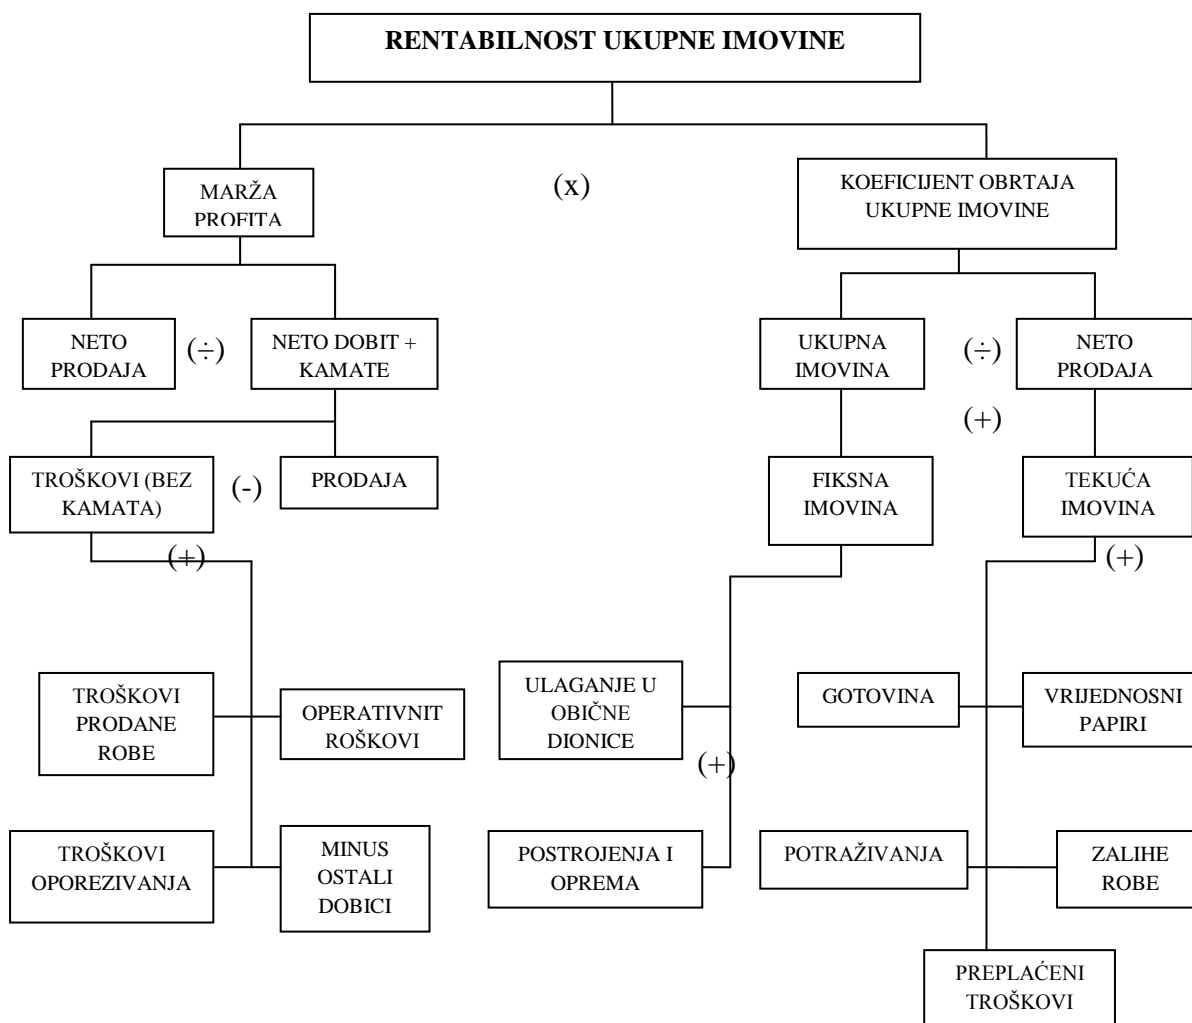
RENTABILNOST UKUPNE IMOVINE

MARŽA PROFITA

(x)

KOEFICIJENT OBRTAJA UKUPNE IMOVINE

NETO PRODAJA

(÷)

NETO DOBIT + KAMATE

UKUPNA IMOVINA

(÷)

NETO PRODAJA

(+)

TROŠKOVI (BEZ KAMATA)

(-)

PRODAJA

FIKSNA IMOVINA

TEKUĆA IMOVINA

(+)

(+)

TROŠKOVI PRODANE ROBE

OPERATIVNIT ROŠKOVI

ULAGANJE U OBIČNE DIONICE

GOTOVINA

VRIJEDNOSNI PAPIRI

(+)

TROŠKOVI OPOREZIVANJA

MINUS OSTALI DOBICI

POSTROJENJA I OPREMA

POTRAŽIVANJA

ZALIHE ROBE

PREPLAĆENI TROŠKOVI